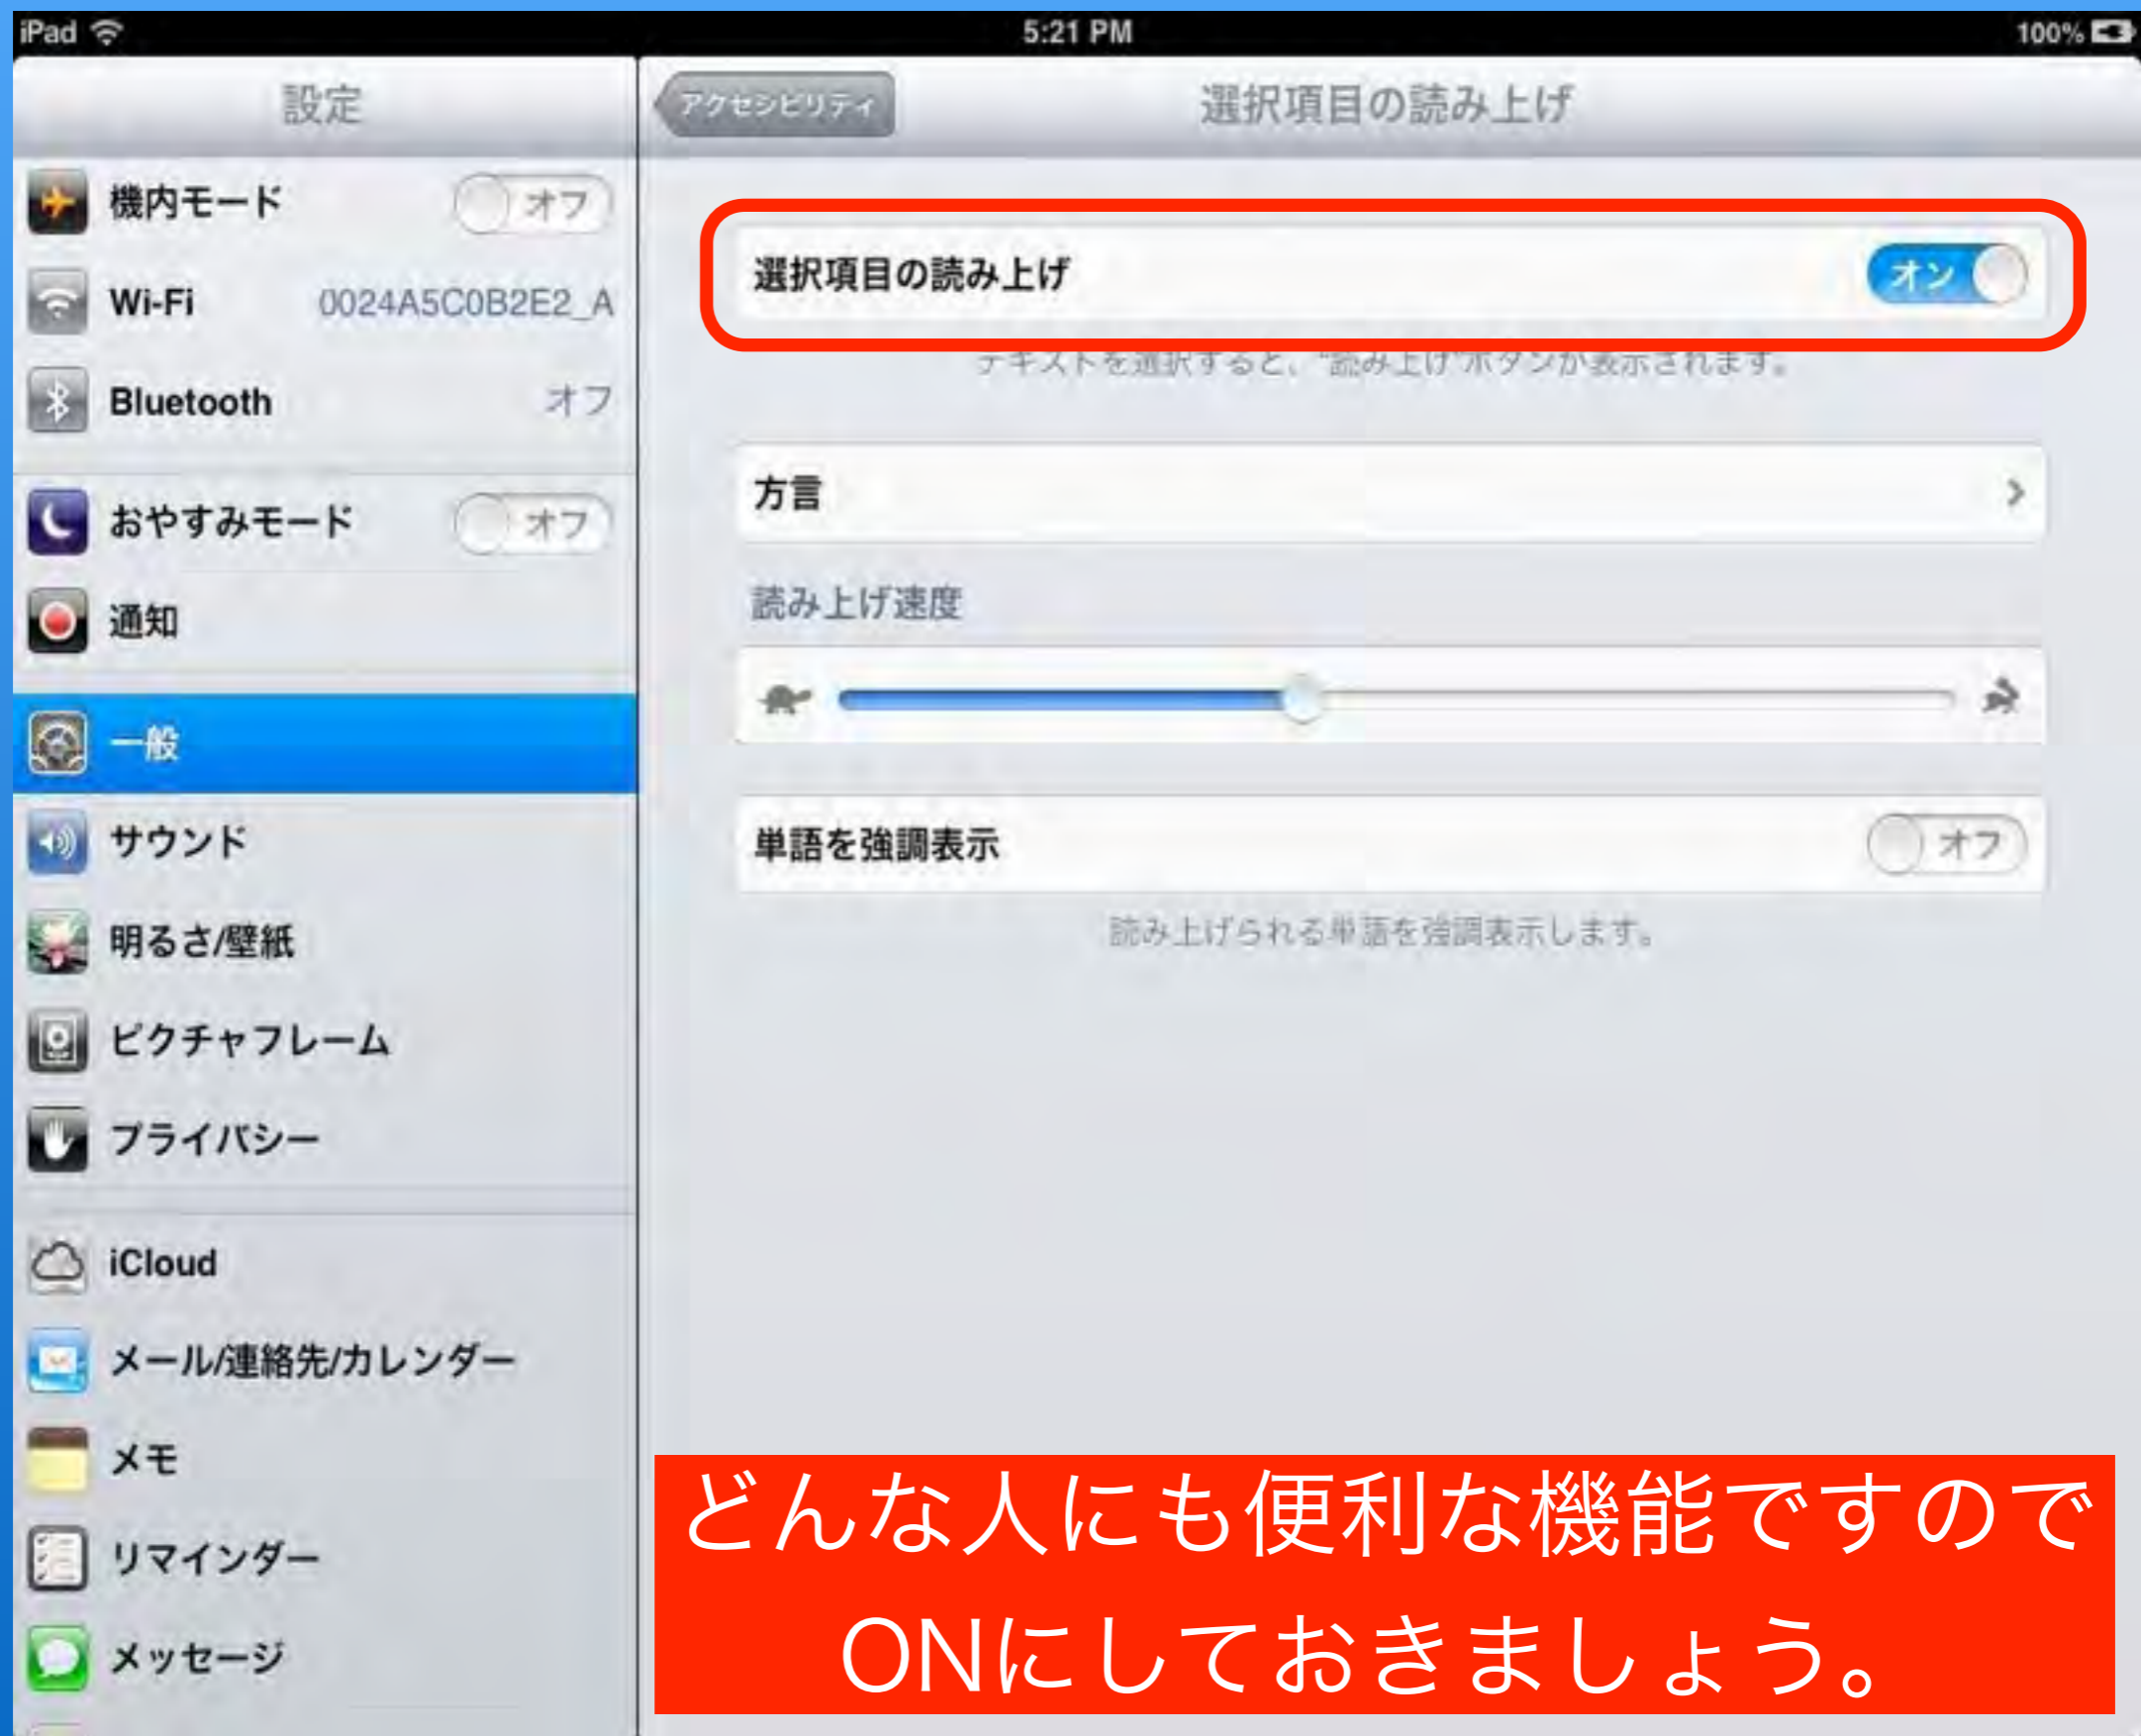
iPad 5:21 PM 100%

設定

機内モード オフ

Wi-Fi 0024A5C0B2E2_A

Bluetooth オフ

おやすみモード オフ

通知

一般

サウンド

明るさ/壁紙

ピクチャフレーム

プライバシー

iCloud

メール/連絡先/カレンダー

メモ

リマインダー

メッセージ

アクセシビリティ

選択項目の読み上げ

選択項目の読み上げ オン

テキストを選択すると、"読み上げ"ボタンが表示されます。

方言

読み上げ速度

単語を強調表示 オフ

読み上げられる単語を強調表示します。

どんな人にも便利な機能ですので ONにしておきましょう。